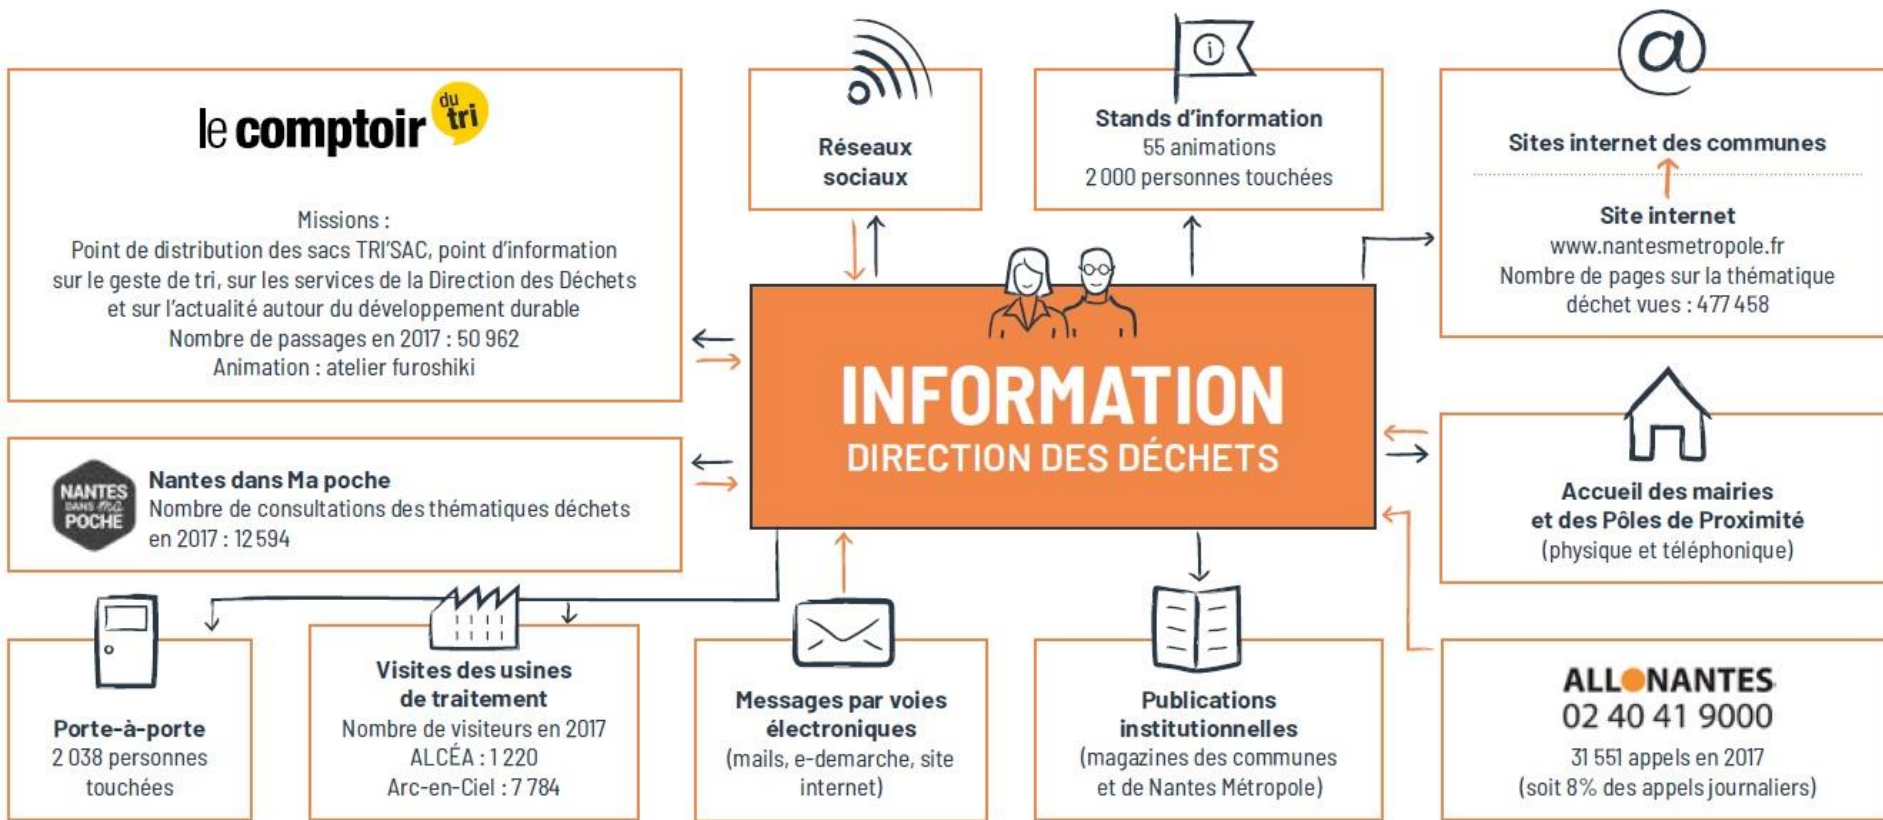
le comptoir du tri

Missions :
Point de distribution des sacs TRI'SAC, point d'information sur le geste de tri, sur les services de la Direction des Déchets et sur l'actualité autour du développement durable
Nombre de passages en 2017 : 50 962
Animation : atelier furoshiki

Réseaux sociaux

Stands d'information
55 animations
2 000 personnes touchées

Sites internet des communes

Site internet
www.nantesmetropole.fr
Nombre de pages sur la thématique déchet vues : 477 458

INFORMATION
DIRECTION DES DÉCHETS

NANTES DANS MA POCHE

Nantes dans Ma poche
Nombre de consultations des thématiques déchets en 2017 : 12 594

Accueil des mairies et des Pôles de Proximité
(physique et téléphonique)

Porte-à-porte
2 038 personnes touchées

Visites des usines de traitement
Nombre de visiteurs en 2017
ALCÉA : 1 220
Arc-en-Ciel : 7 784

Messages par voies électroniques
(mails, e-demarche, site internet)

Publications institutionnelles
(magazines des communes et de Nantes Métropole)

ALLONANTES
02 40 41 9000
31 551 appels en 2017
(soit 8% des appels journaliers)